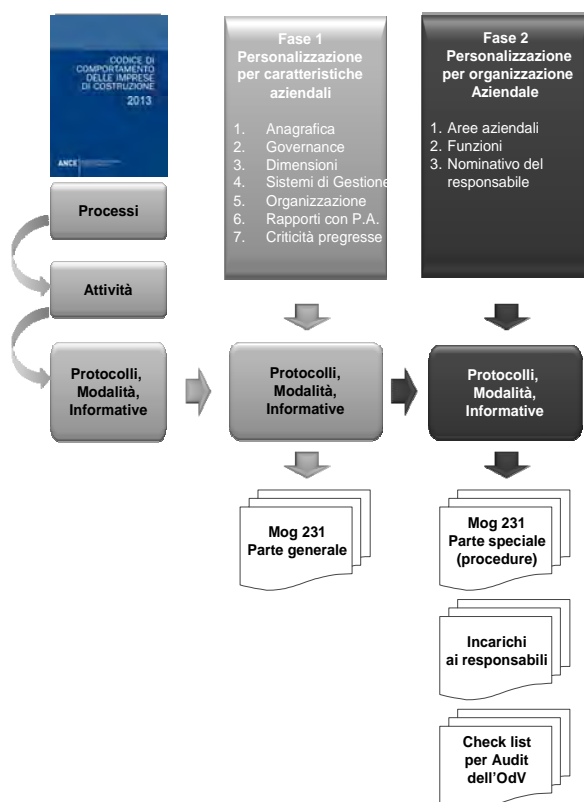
CODICE DI COMPORTAMENTO DELLE IMPRESE DI COSTRUZIONE
2013
ANCE

Processi

Attività

Protocolli, Modalità, Informative

Fase 1
Personalizzazione per caratteristiche aziendali

1. Anagrafica
2. Governance
3. Dimensioni
4. Sistemi di Gestione
5. Organizzazione
6. Rapporti con P.A.
7. Criticità pregresse

Protocolli, Modalità, Informative

Mog 231
Parte generale

Fase 2
Personalizzazione per organizzazione Aziendale

1. Aree aziendali
2. Funzioni
3. Nominativo del responsabile

Protocolli, Modalità, Informative

Mog 231
Parte speciale (procedure)

Incarichi ai responsabili

Check list per Audit dell'OdV